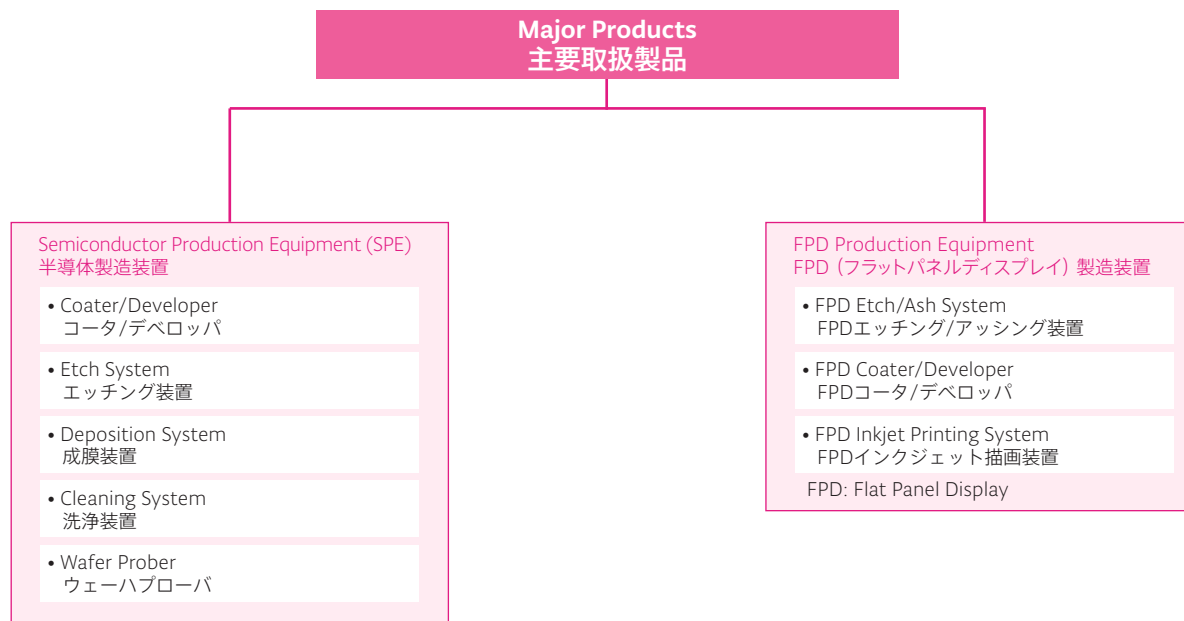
Major Products
主要取扱製品

Semiconductor Production Equipment (SPE)
半導体製造装置

• Coater/Developer
コータ/デベロッパ

• Etch System
エッチング装置

• Deposition System
成膜装置

• Cleaning System
洗浄装置

• Wafer Prober
ウェーハプローバ

FPD Production Equipment
FPD（フラットパネルディスプレイ）製造装置

• FPD Etch/Ash System
FPDエッチング/アッシング装置

• FPD Coater/Developer
FPDコータ/デベロッパ

• FPD Inkjet Printing System
FPDインクジェット描画装置

FPD: Flat Panel Display